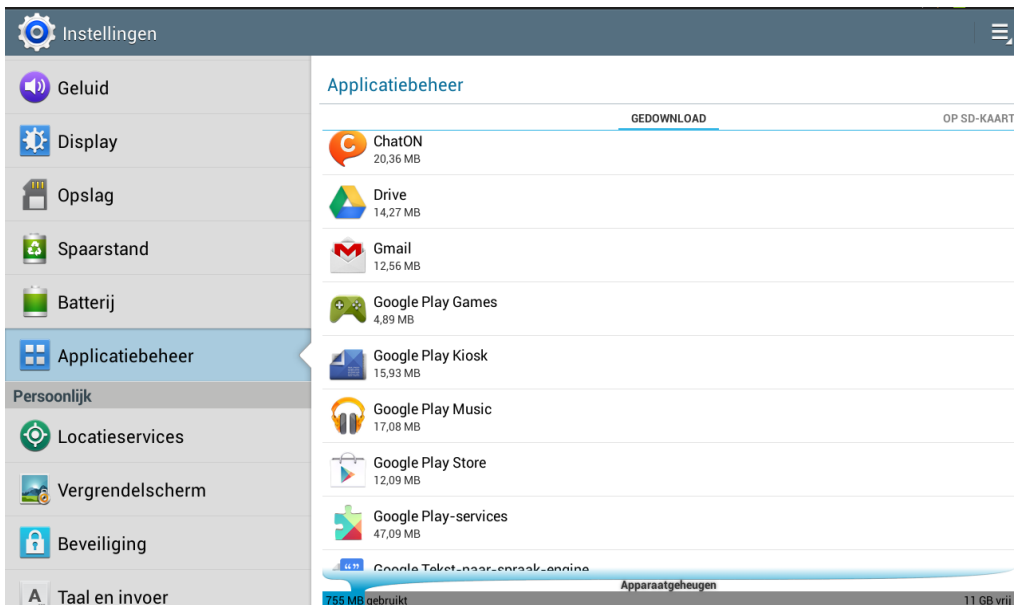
Instellingen

Geluid
Display
Opslag
Spaarstand
Batterij
Applicatiebeheer
Persoonlijk
Locatieservices
Vergrendelscherm
Beveiliging
Taal en invoer

Applicatiebeheer

GEDOWNLOAD
OP SD-KAART

ChatON
20,36 MB

Drive
14,27 MB

Gmail
12,56 MB

Google Play Games
4,89 MB

Google Play Kiosk
15,93 MB

Google Play Music
17,08 MB

Google Play Store
12,09 MB

Google Play-services
47,09 MB

Google Tekst-naar-spraak-engine

Apparaatgeheugen
755 MB gebruikt
11 GB vrij